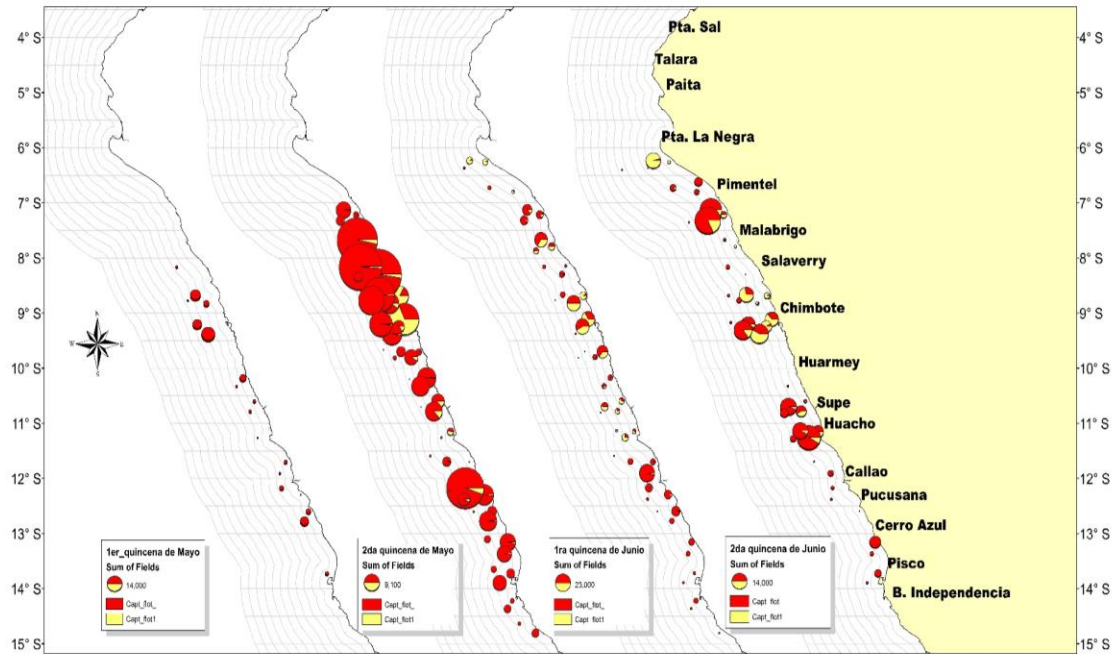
4° S
5° S
6° S
7° S
8° S
9° S
10° S
11° S
12° S
13° S
14° S
15° S

Pta. Sal
Talara
Paita
Pta. La Negra
Pimentel
Malabrigo
Salaverry
Chimbote
Huarmey
Supe
Huacho
Callao
Pucusana
Cerro Azul
Pisco
B. Independencia

N
W
E
S

1er_quincena de Mayo
Sum of Fields
14,000
Capt_flot_
Capt_flot1

2da quincena de Mayo
Sum of Fields
9,100
Capt_flot_
Capt_flot1

1ra quincena de Junio
Sum of Fields
23,000
Capt_flot_
Capt_flot1

2da quincena de Junio
Sum of Fields
14,000
Capt_flot
Capt_flot1

4° S
5° S
6° S
7° S
8° S
9° S
10° S
11° S
12° S
13° S
14° S
15° S